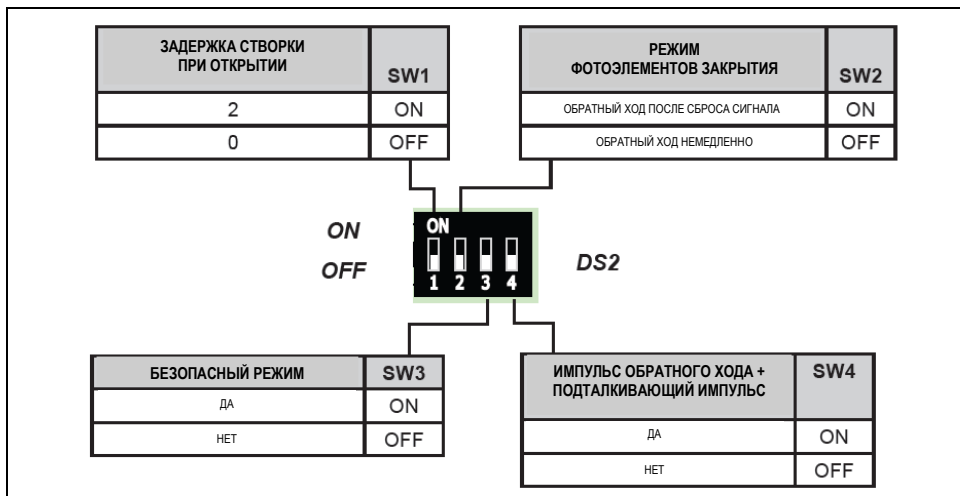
| ЗАДЕРЖКА СТВОРКИ ПРИ ОТКРЫТИИ | SW1 |
|---|---|
| 2 | ON |
| 0 | OFF |

| РЕЖИМ ФОТОЭЛЕМЕНТОВ ЗАКРЫТИЯ | SW2 |
|---|---|
| ОБРАТНЫЙ ХОД ПОСЛЕ СБРОСА СИГНАЛА | ON |
| ОБРАТНЫЙ ХОД НЕМЕДЛЕННО | OFF |

ON
OFF
ON
1 2 3 4
DS2

| БЕЗОПАСНЫЙ РЕЖИМ | SW3 |
|---|---|
| ДА | ON |
| НЕТ | OFF |

| ИМПУЛЬС ОБРАТНОГО ХОДА + ПОДТАЛКИВАЮЩИЙ ИМПУЛЬС | SW4 |
|---|---|
| ДА | ON |
| НЕТ | OFF |